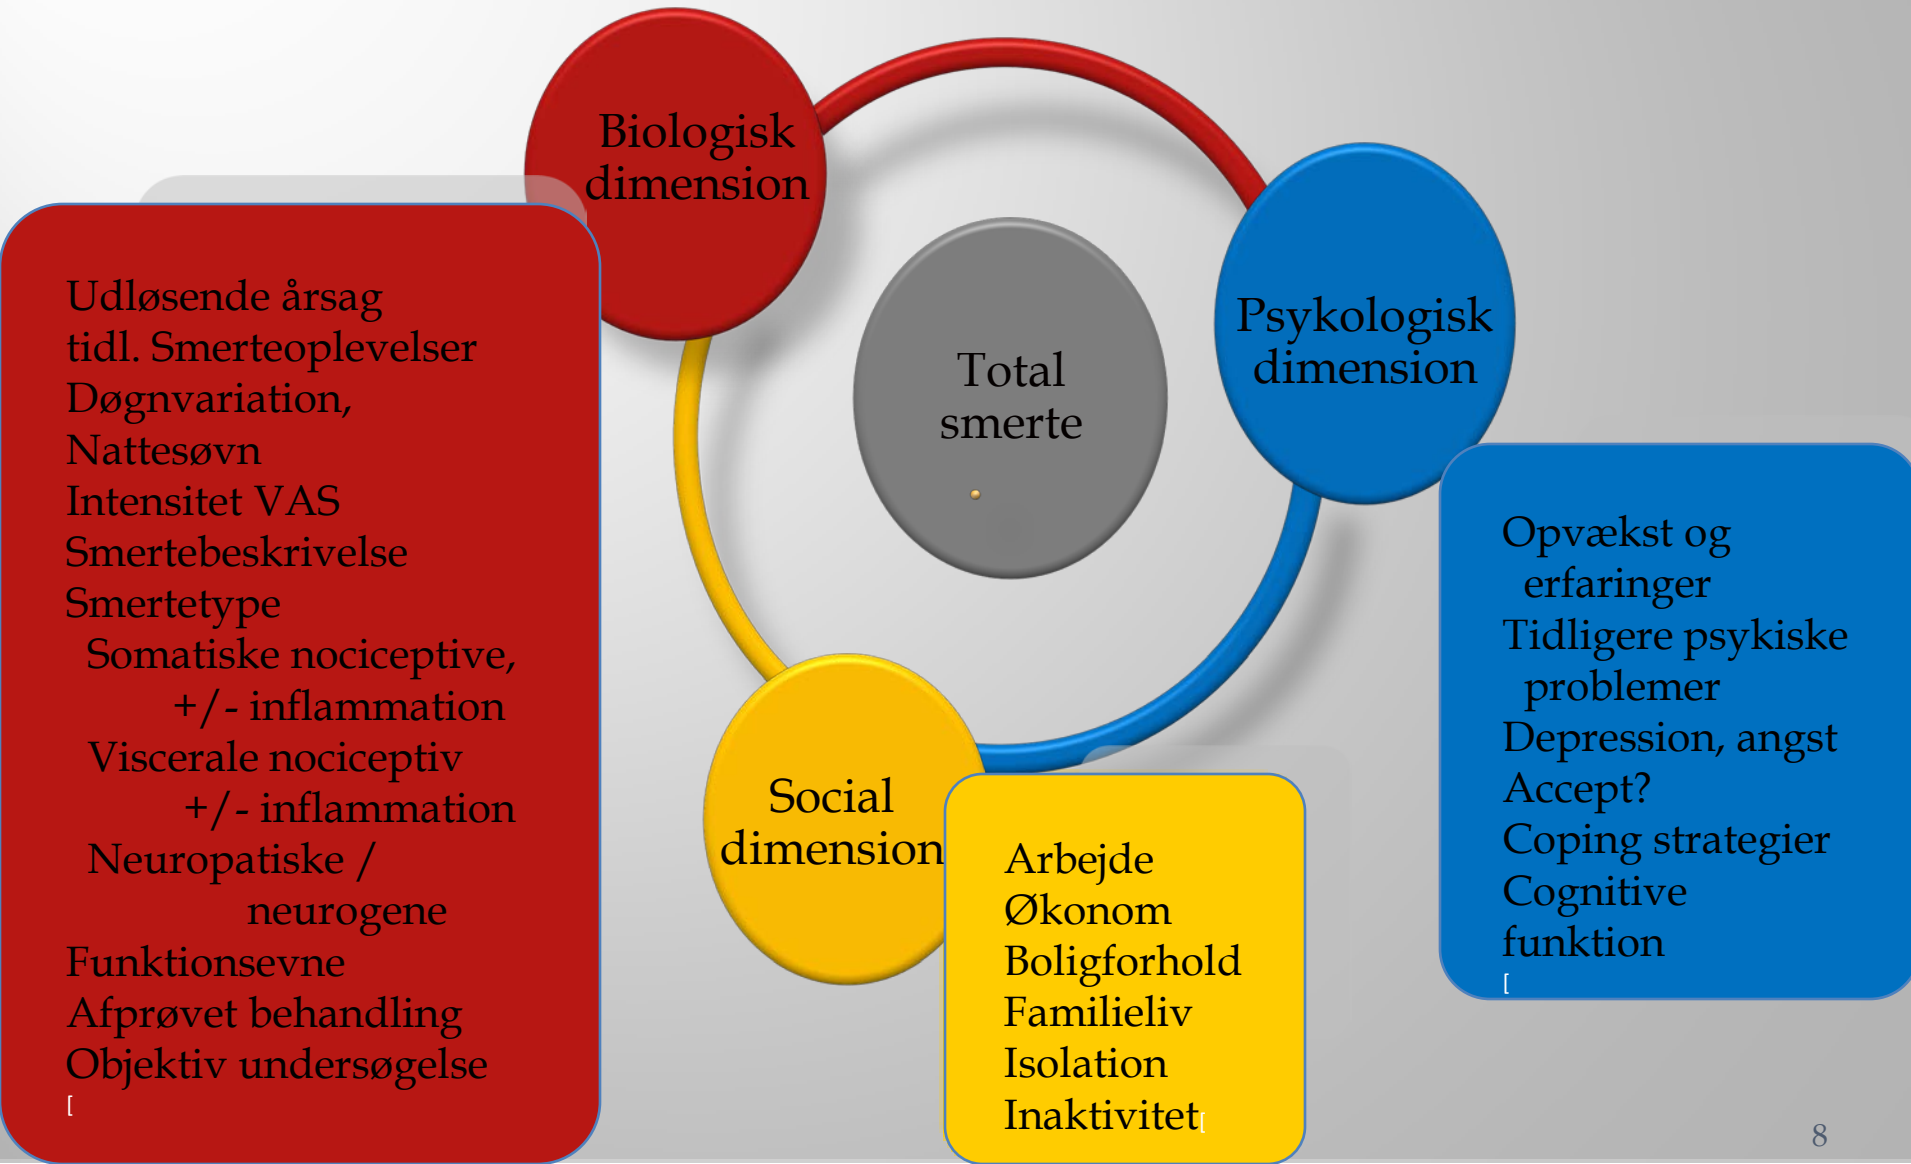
Biologisk dimension

Total smerte

Psykologisk dimension

Udløsende årsag
tidl. Smerteoplevelser
Døgnvariation, Nattesøvn
Intensitet VAS
Smertebeskrivelse
Smertetype
Somatiske nociceptive, +/- inflammation
Viscerale nociceptiv +/- inflammation
Neuropatiske / neurogene
Funktionsevne
Afprøvet behandling
Objektiv undersøgelse
[

Social dimension

Arbejde
Økonom
Boligforhold
Familieliv
Isolation
Inaktivitet[

Opvækst og erfaringer
Tidligere psykiske problemer
Depression, angst
Accept?
Coping strategier
Cognitive funktion
[

8